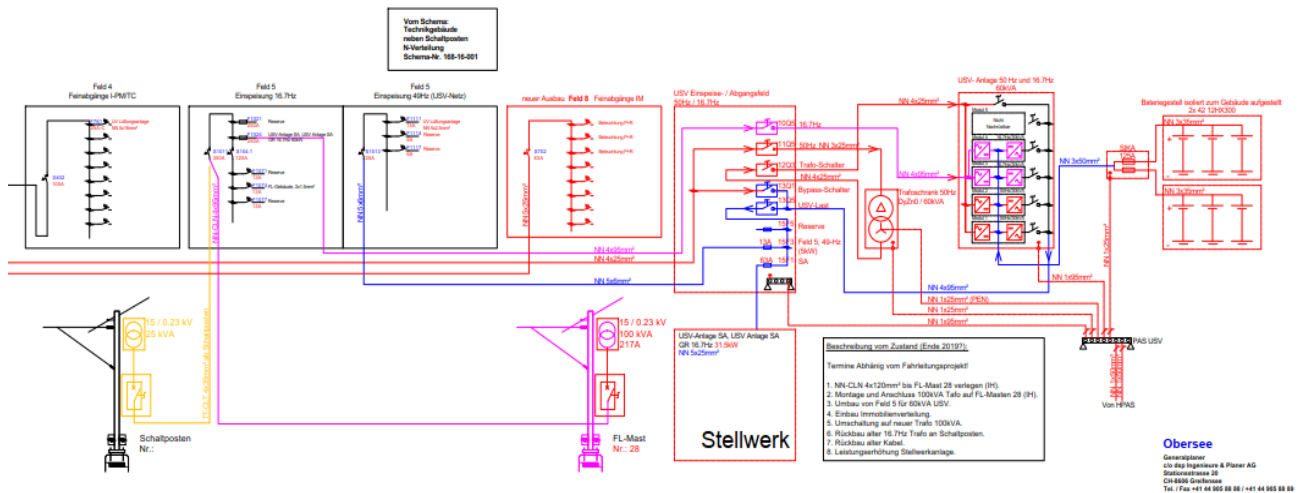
Vom Schema:
Technikgebäude
neben Schaltposten
N-Verteilung
Schema-Nr. 168-16-001

Feld 4
Feineingänge I-PM/TC

Feld 5
Einspeisung 16.7Hz

Feld 5
Einspeisung 40Hz (USV-Netz)

neuer Ausbau Feld 8 Feineingänge IM

USV Einspeise- / Abgangsfeld
50Hz / 16.7Hz

USV- Anlage 50 Hz und 16.7Hz
60kVA

Batteriegestell isoliert zum Gebäude aufgestellt
2x 42 12HX300

NN 4x25mm²
16.7Hz
50Hz NN 3x25mm²
Trafo-Schalter
NN 4x25mm²
Bypass-Schalter
USV-Last
Reserve
Feld 5, 40-Hz (5kW)
SA
NN 4x95mm²
NN 4x25mm²
NN 5x6mm²
NN 4x95mm²
Trafoschrank 50Hz
DyZn0 / 60kVA
NN 3x50mm²
NN 3x35mm²
NN 3x35mm²
NN 1x95mm²
NN 4x95mm²
NN 1x25mm² (PEN)
NN 1x25mm²
NN 1x95mm²
PAS USV
Von HPAS

15 / 0.23 kV
25 kVA

15 / 0.23 kV
100 kVA
217A

USV-Anlage SA, USV Anlage SA
GR 16.7Hz 31.5kW
NN 5x25mm²

Stellwerk

Schaltposten
Nr.:

FL-Mast
Nr.: 28

Beschreibung vom Zustand (Ende 2019?):

Termine Abhänig vom Fahrleitungsprojekt!

1. NN-CLN 4x120mm² bis FL-Mast 28 verlegen (IH).
2. Montage und Anschluss 100kVA Tafo auf FL-Masten 28 (IH).
3. Umbau von Feld 5 für 60kVA USV.
4. Einbau Immobilienverteilung.
5. Umschaltung auf neuer Trafo 100kVA.
6. Rückbau alter 16.7Hz Trafo an Schaltposten.
7. Rückbau alter Kabel.
8. Leistungserhöhung Stellwerkanlage.

Obersee
Generalplaner
c/o dsp Ingenieure & Planer AG
Stationsstrasse 20
CH-8606 Greifensee
Tel. / Fax +41 44 905 88 88 / +41 44 905 88 89